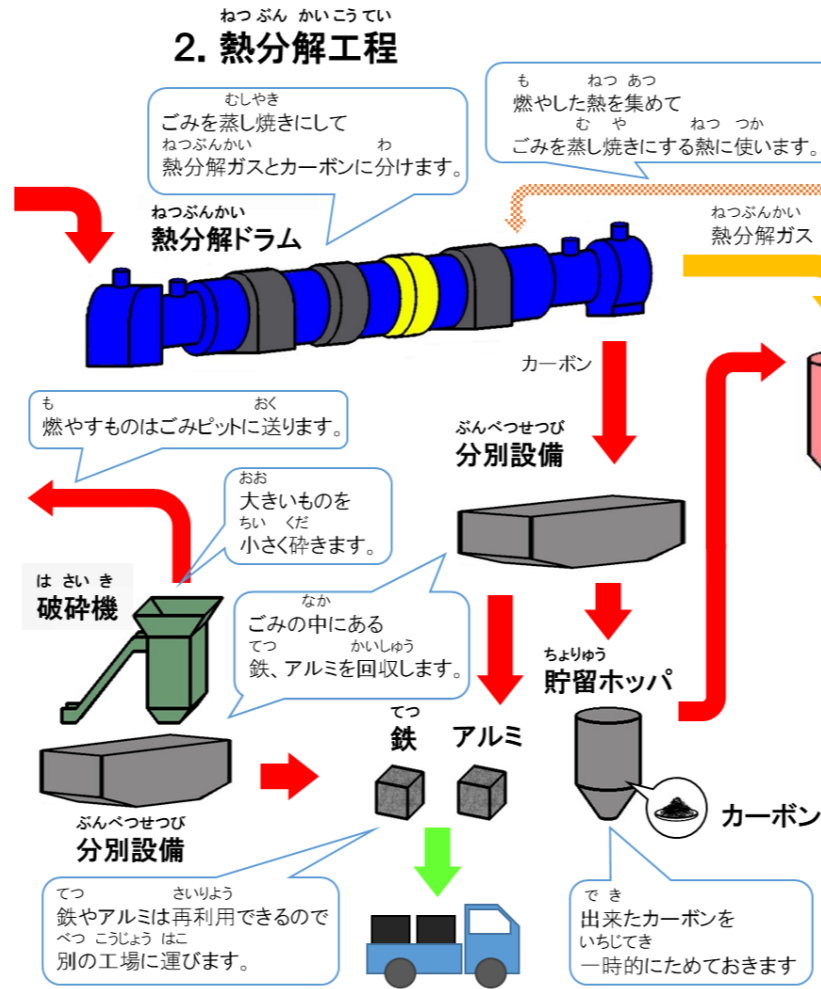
2. 熱分解工程

ごみを蒸し焼きにして
熱分解ガスとカーボンに分けます。

燃やした熱を集めて
ごみを蒸し焼きにする熱に使います。

熱分解ドラム

熱分解ガス

カーボン

燃やすものはごみピットに送ります。

分別設備

大きいものを
小さく砕きます。

破砕機

ごみの中にある
鉄、アルミを回収します。

貯留ホッパ

鉄　アルミ

カーボン

分別設備

鉄やアルミは再利用できるので
別の工場に運びます。

出来たカーボンを
一時的にためておきます